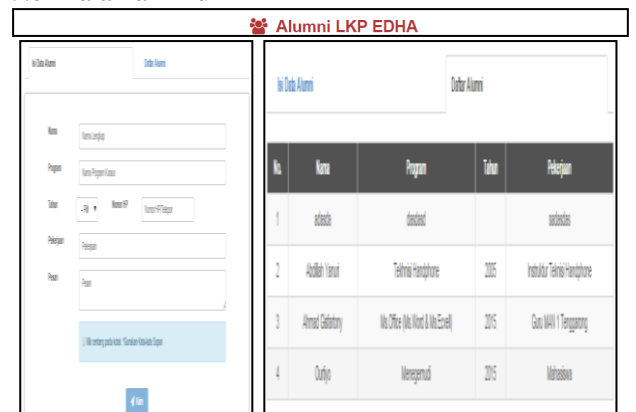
Alumni LKP EDHA

Isi Data Alumni | Daftar Alumni

Nama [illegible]

Program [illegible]

Tahun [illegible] Nomor HP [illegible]

Pekerjaan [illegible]

Pesan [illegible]

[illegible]

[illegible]

Isi Data Alumni | Daftar Alumni

| No | Nama | Program | Tahun | Pekerjaan |
|---|---|---|---|---|
| 1 | adasda | dasdasd | | sadasdas |
| 2 | Abdillah Yanuri | Teknisi Handphone | 2005 | Instruktur Teknisi Handphone |
| 3 | Ahmad Gafathony | Ms Office (Ms Word & Ms Excell) | 2015 | Guru MAN 1 Tenggarong |
| 4 | Ourkyo | Mengemudi | 2015 | Mahasiswa |